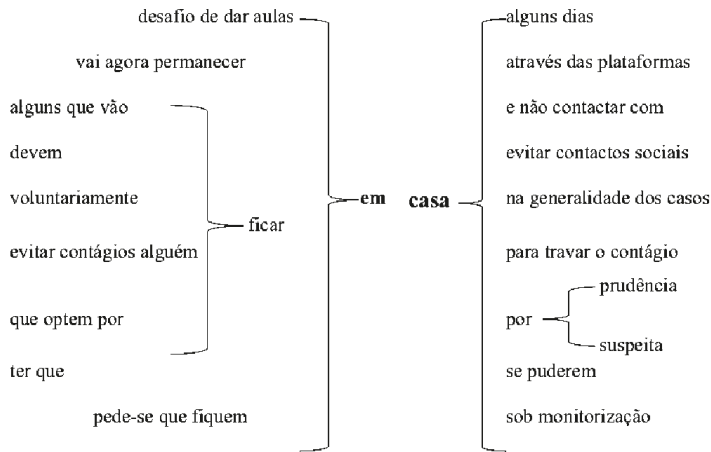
desafio de dar aulas

vai agora permanecer

alguns que vão

devem

voluntariamente

evitar contágios alguém

que optem por

ficar

ter que

pede-se que fiquem

em

casa

alguns dias

através das plataformas

e não contactar com

evitar contactos sociais

na generalidade dos casos

para travar o contágio

por

prudência

suspeita

se puderem

sob monitorização